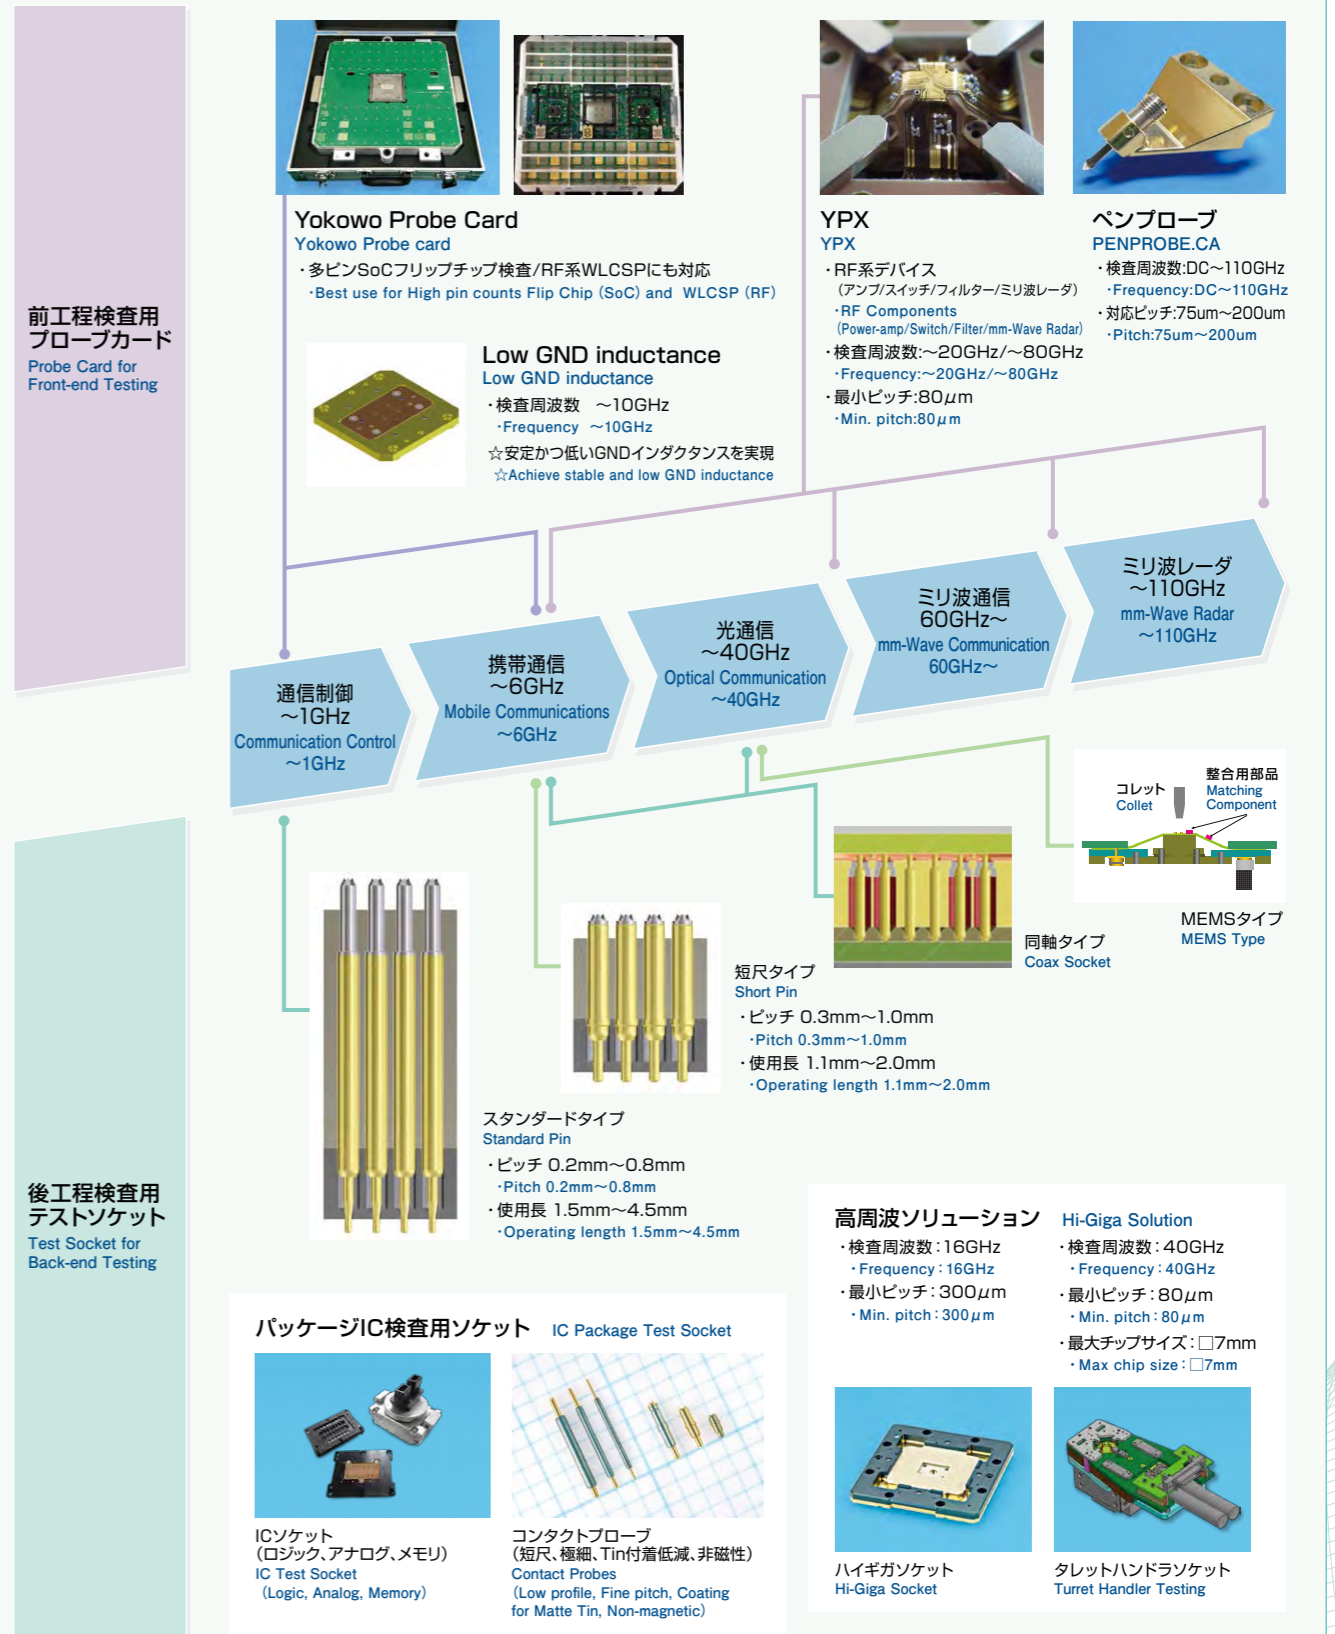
前工程検査用
プローブカード
Probe Card for Front-end Testing

Yokowo Probe Card
Yokowo Probe card
・多ピンSoCフリップチップ検査/RF系WLCSPにも対応
・Best use for High pin counts Flip Chip (SoC) and WLCSP (RF)

Low GND inductance
Low GND inductance
・検査周波数 ～10GHz
・Frequency ～10GHz
☆安定かつ低いGNDインダクタンスを実現
☆Achieve stable and low GND inductance

YPX
YPX
・RF系デバイス
(アンプ/スイッチ/フィルター/ミリ波レーダ)
・RF Components
(Power-amp/Switch/Filter/mm-Wave Radar)
・検査周波数:～20GHz/～80GHz
・Frequency:～20GHz/～80GHz
・最小ピッチ:80$\mu$m
・Min. pitch:80$\mu$m

ペンプローブ
PENPROBE.CA
・検査周波数:DC～110GHz
・Frequency:DC～110GHz
・対応ピッチ:75um～200um
・Pitch:75um～200um

通信制御
～1GHz
Communication Control
～1GHz

携帯通信
～6GHz
Mobile Communications
～6GHz

光通信
～40GHz
Optical Communication
～40GHz

ミリ波通信
60GHz～
mm-Wave Communication
60GHz～

ミリ波レーダ
～110GHz
mm-Wave Radar
～110GHz

コレット
Collet
整合用部品
Matching Component

MEMSタイプ
MEMS Type

同軸タイプ
Coax Socket

短尺タイプ
Short Pin
・ピッチ 0.3mm～1.0mm
・Pitch 0.3mm～1.0mm
・使用長 1.1mm～2.0mm
・Operating length 1.1mm～2.0mm

スタンダードタイプ
Standard Pin
・ピッチ 0.2mm～0.8mm
・Pitch 0.2mm～0.8mm
・使用長 1.5mm～4.5mm
・Operating length 1.5mm～4.5mm

後工程検査用
テストソケット
Test Socket for Back-end Testing

高周波ソリューション Hi-Giga Solution
・検査周波数:16GHz
・Frequency:16GHz
・最小ピッチ:300$\mu$m
・Min. pitch:300$\mu$m
・検査周波数:40GHz
・Frequency:40GHz
・最小ピッチ:80$\mu$m
・Min. pitch:80$\mu$m
・最大チップサイズ:□7mm
・Max chip size:□7mm

ハイギガソケット
Hi-Giga Socket

タレットハンドラソケット
Turret Handler Testing

パッケージIC検査用ソケット IC Package Test Socket

ICソケット
(ロジック、アナログ、メモリ)
IC Test Socket
(Logic, Analog, Memory)

コンタクトプローブ
(短尺、極細、Tin付着低減、非磁性)
Contact Probes
(Low profile, Fine pitch, Coating for Matte Tin, Non-magnetic)